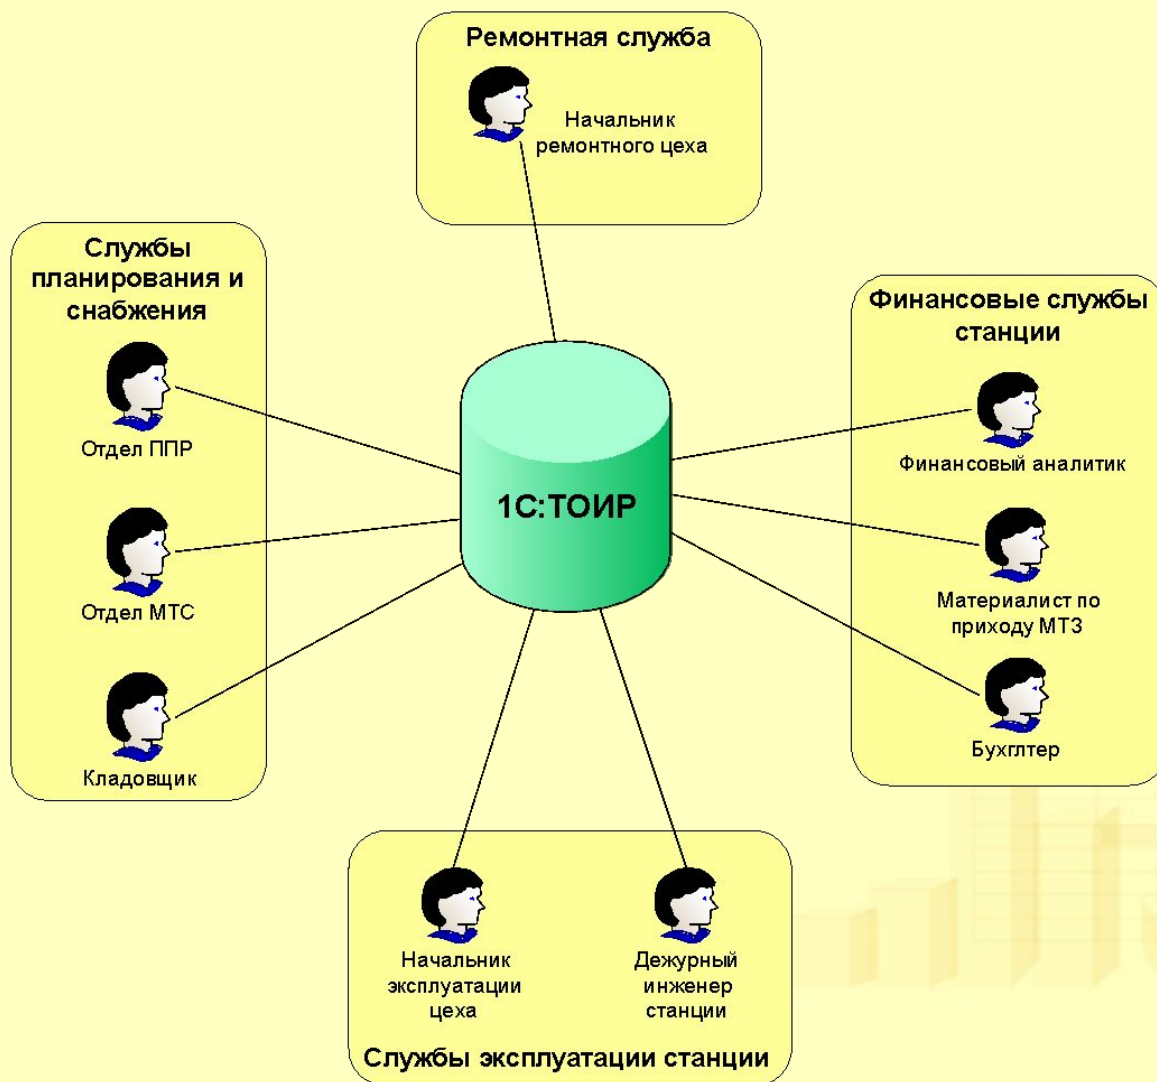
Ремонтная служба

Начальник ремонтного цеха

Службы планирования и снабжения

Отдел ППР

Отдел МТС

Кладовщик

1С:ТОИР

Финансовые службы станции

Финансовый аналитик

Материалист по приходу МТЗ

Бухглтер

Начальник эксплуатации цеха

Дежурный инженер станции

Службы эксплуатации станции